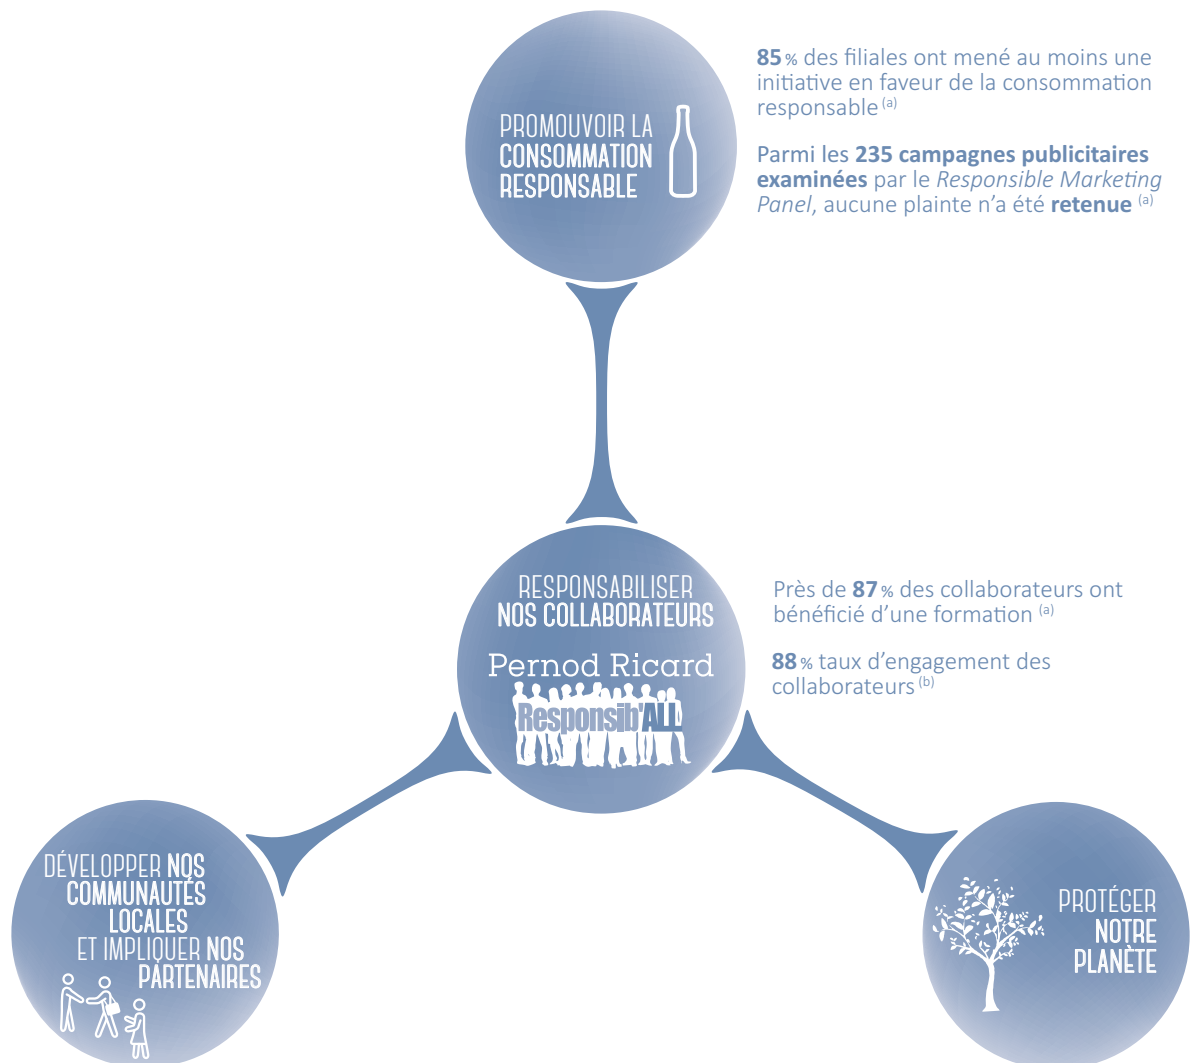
PROMOUVOIR LA CONSOMMATION RESPONSABLE

85 % des filiales ont mené au moins une initiative en faveur de la consommation responsable (a)

Parmi les 235 campagnes publicitaires examinées par le Responsible Marketing Panel, aucune plainte n'a été retenue (a)

RESPONSABILISER NOS COLLABORATEURS

Pernod Ricard

Responsib'ALL

Près de 87 % des collaborateurs ont bénéficié d'une formation (a)

88 % taux d'engagement des collaborateurs (b)

DÉVELOPPER NOS COMMUNAUTÉS LOCALES ET IMPLIQUER NOS PARTENAIRES

PROTÉGER NOTRE PLANÈTE